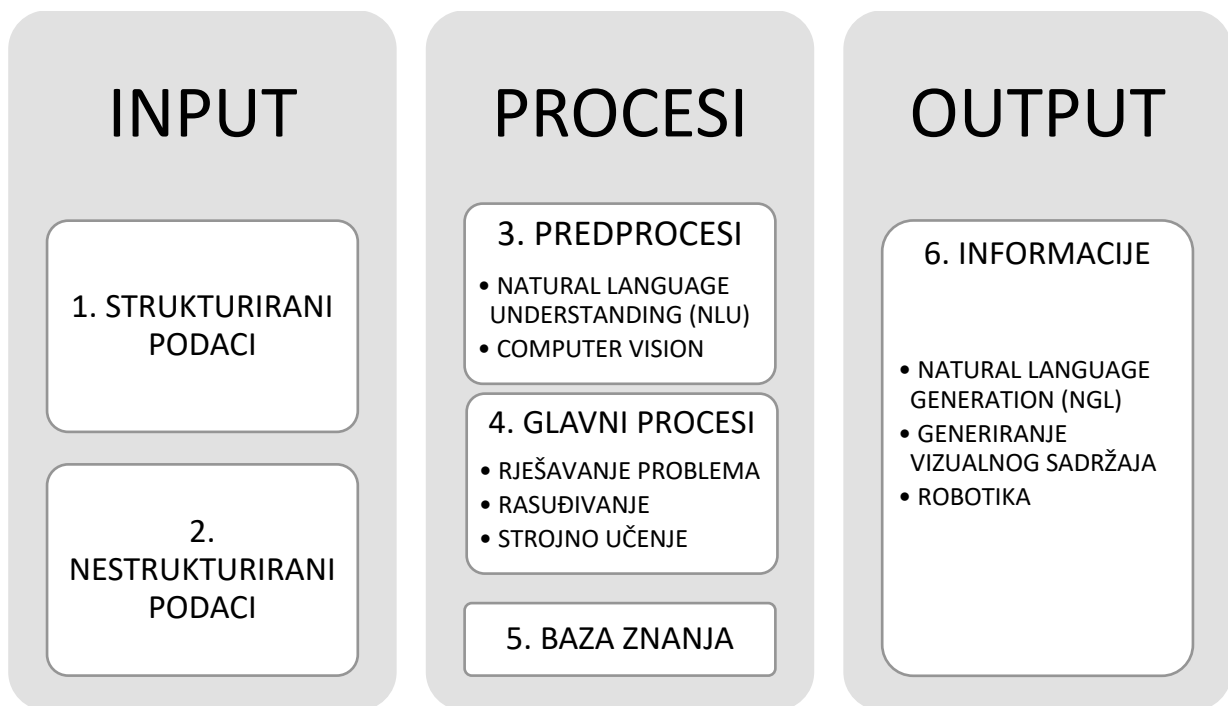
INPUT

1. STRUKTURIRANI PODACI

2. NESTRUKTURIRANI PODACI

PROCESI

3. PREDPROCESI

• NATURAL LANGUAGE UNDERSTANDING (NLU)
• COMPUTER VISION

4. GLAVNI PROCESI

• RJEŠAVANJE PROBLEMA
• RASUĐIVANJE
• STROJNO UČENJE

5. BAZA ZNANJA

OUTPUT

6. INFORMACIJE

• NATURAL LANGUAGE GENERATION (NGL)
• GENERIRANJE VIZUALNOG SADRŽAJA
• ROBOTIKA